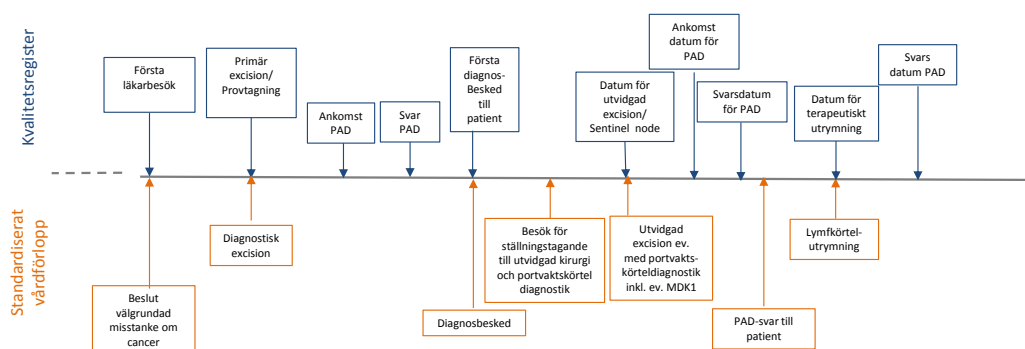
Kvalitetsregister

Första läkarbesök

Primär excision/ Provtagning

Ankomst PAD

Svar PAD

Första diagnos-Besked till patient

Datum för utvidgad excision/ Sentinel node

Ankomst datum för PAD

Svarsdatum för PAD

Datum för terapeutiskt utrymning

Svars datum PAD

Standardiserat vårdförlopp

Beslut välgrundad misstanke om cancer

Diagnostisk excision

Diagnosbesked

Besök för ställningstagande till utvidgad kirurgi och portvaktskörtel diagnostik

Utvidgad excision ev. med portvakts-körteldiagnostik inkl. ev. MDK1

PAD-svar till patient

Lymfkörtel-utrymning